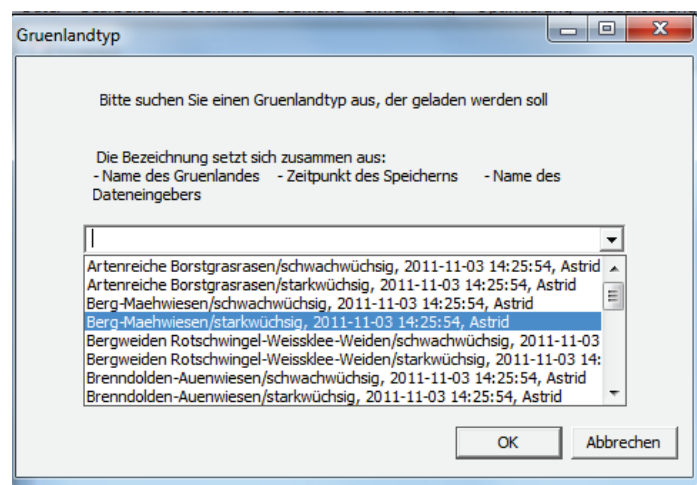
Gruenlandtyp

Bitte suchen Sie einen Gruenlandtyp aus, der geladen werden soll

Die Bezeichnung setzt sich zusammen aus:
- Name des Gruenlandes - Zeitpunkt des Speicherns - Name des Dateneingebers

Artenreiche Borstgrasrasen/schwachwüchsig, 2011-11-03 14:25:54, Astrid
Artenreiche Borstgrasrasen/starkwüchsig, 2011-11-03 14:25:54, Astrid
Berg-Maehwiesen/schwachwüchsig, 2011-11-03 14:25:54, Astrid
Berg-Maehwiesen/starkwüchsig, 2011-11-03 14:25:54, Astrid
Bergweiden Rotschwingel-Weissklee-Weiden/schwachwüchsig, 2011-11-03
Bergweiden Rotschwingel-Weissklee-Weiden/starkwüchsig, 2011-11-03 14:
Brenndolden-Auenwiesen/schwachwüchsig, 2011-11-03 14:25:54, Astrid
Brenndolden-Auenwiesen/starkwüchsig, 2011-11-03 14:25:54, Astrid

OK

Abbrechen